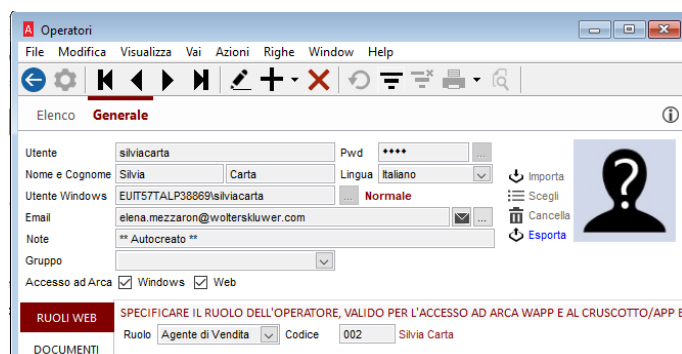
Operatori

File Modifica Visualizza Vai Azioni Righe Window Help

Elenco Generale

Utente silviacarta
Pwd ••••
Nome e Cognome Silvia Carta
Lingua Italiano
Utente Windows EUIT57TALP38869\silviacarta ... Normale
Email elena.mezzaron@wolterskluwer.com
Note ** Autocreato **
Gruppo
Accesso ad Arca Windows Web

Importa
Scegli
Cancella
Esporta

RUOLI WEB
DOCUMENTI

SPECIFICARE IL RUOLO DELL'OPERATORE, VALIDO PER L'ACCESSO AD ARCA WAPP E AL CRUSCOTTO/APP E
Ruolo Agente di Vendita Codice 002 Silvia Carta